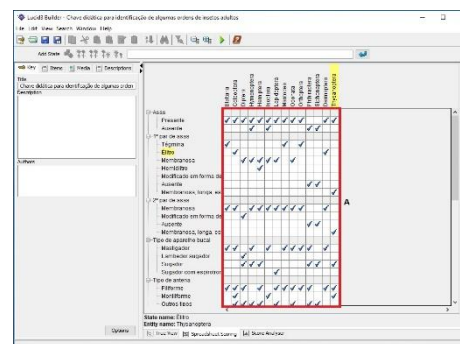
Lucid3 Builder - Chave didática para identificação de algumas ordens de insetos adultos
File Edit View Search Window Help
Add State
Key Items Media Descriptions
Title
Chave didática para identificação de algumas ordens
Description
Authors
Options
Asas
Presente
Ausente
1º par de asas
Tégmina
Élitro
Membranoso
Hemiélitro
Modificado em forma de
Ausente
Membranoso, longo, est
2º par de asas
Membranoso
Modificado em forma de
Ausente
Membranoso, longo, est
Tipo de aparelho bucal
Mastigador
Lambedor sugador
Sugador
Sugador com expressor
Tipo de antena
Filiforme
Moniliforme
Outros tipos
A
State name: Élitro
Entity name: Thysanoptera
Find Item
Spreadsheet Scoring
Score Analysis